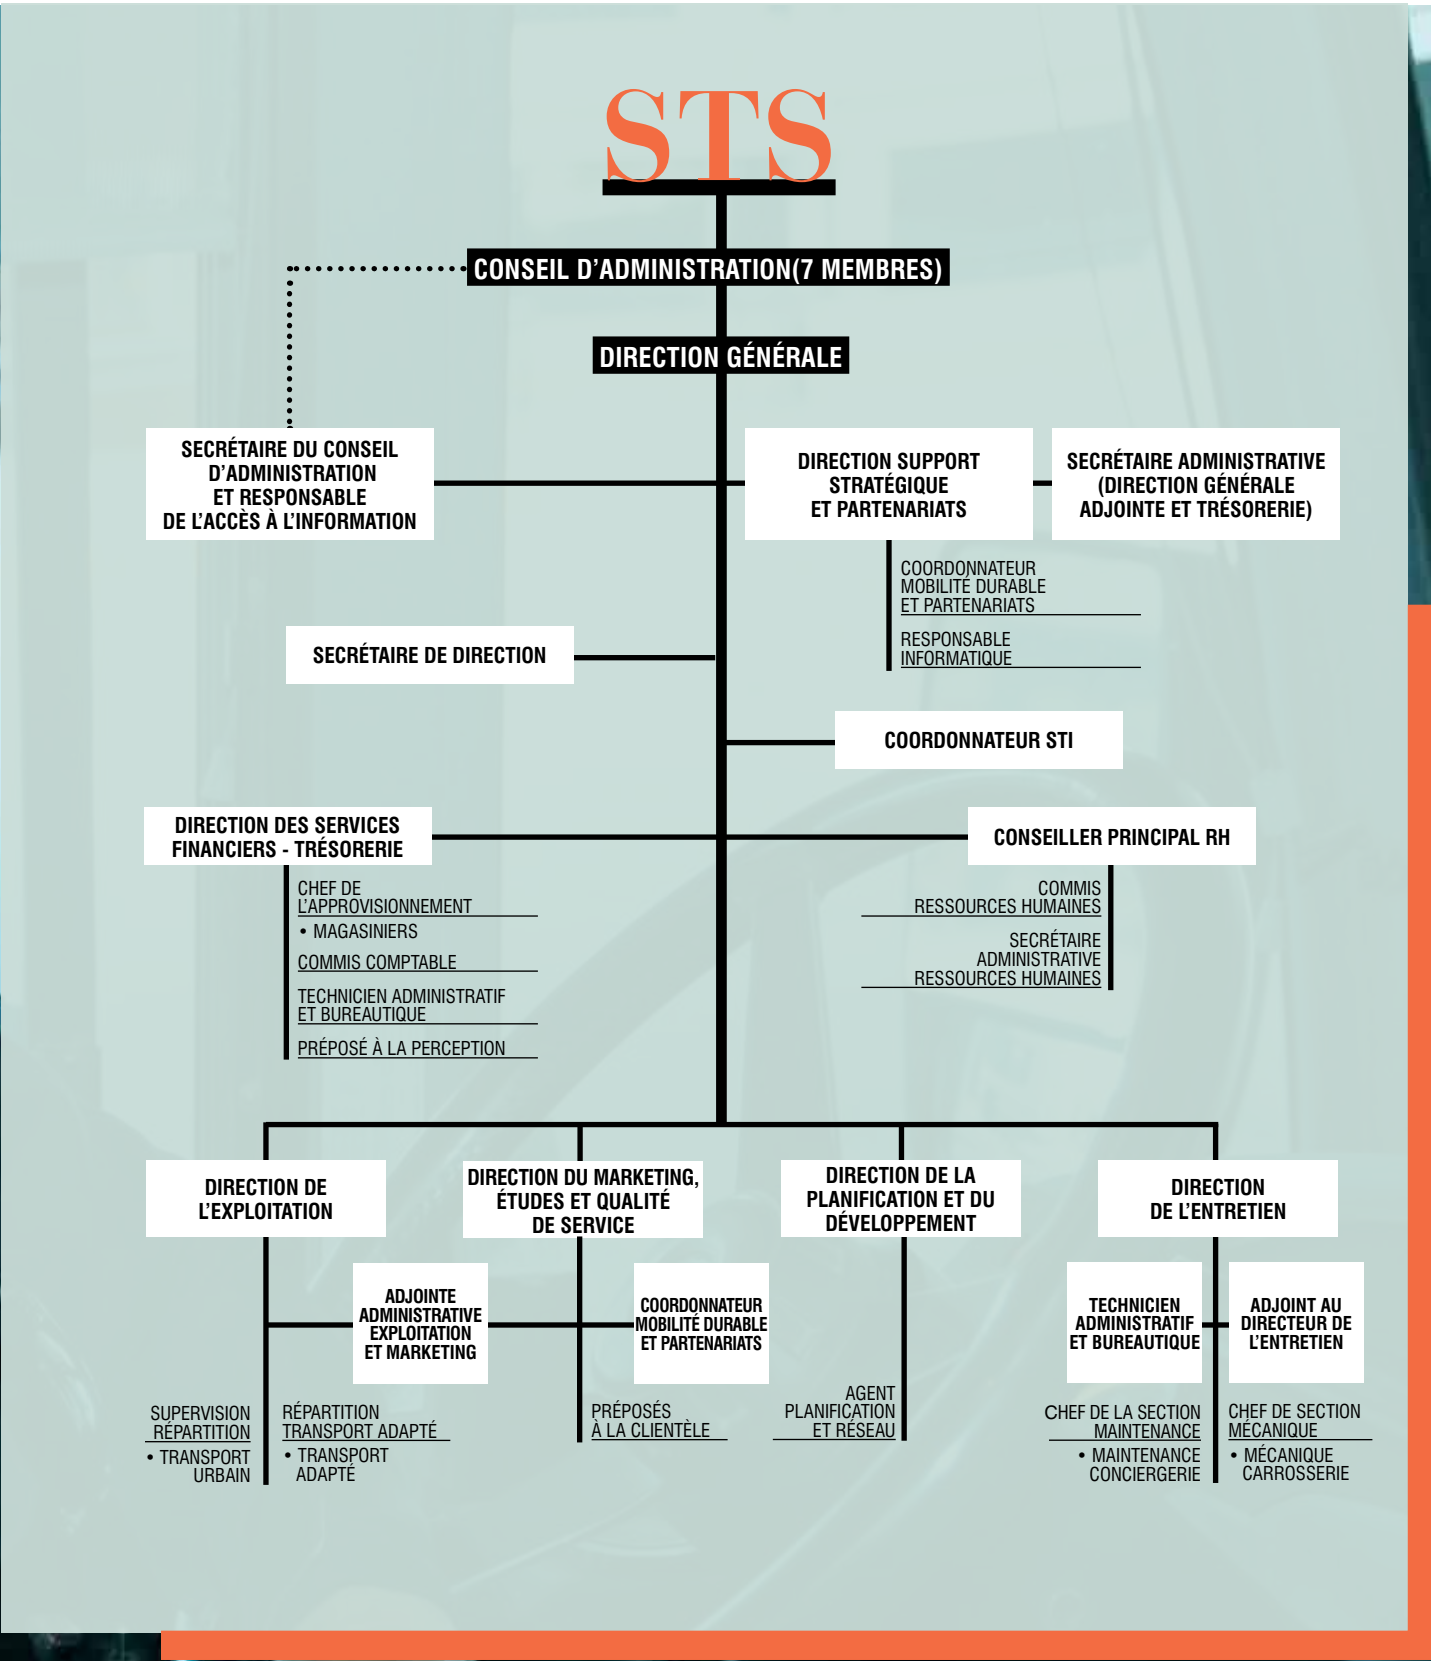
STS

CONSEIL D'ADMINISTRATION(7 MEMBRES)

DIRECTION GÉNÉRALE

SECRÉTAIRE DU CONSEIL D'ADMINISTRATION ET RESPONSABLE DE L'ACCÈS À L'INFORMATION

DIRECTION SUPPORT STRATÉGIQUE ET PARTENARIATS

SECRÉTAIRE ADMINISTRATIVE (DIRECTION GÉNÉRALE ADJOINTE ET TRÉSORERIE)

COORDONNATEUR MOBILITÉ DURABLE ET PARTENARIATS

RESPONSABLE INFORMATIQUE

SECRÉTAIRE DE DIRECTION

COORDONNATEUR STI

DIRECTION DES SERVICES FINANCIERS - TRÉSORERIE

CHEF DE L'APPROVISIONNEMENT
• MAGASINIERS

COMMIS COMPTABLE

TECHNICIEN ADMINISTRATIF ET BUREAUTIQUE

PRÉPOSÉ À LA PERCEPTION

CONSEILLER PRINCIPAL RH

COMMIS RESSOURCES HUMAINES

SECRÉTAIRE ADMINISTRATIVE RESSOURCES HUMAINES

DIRECTION DE L'EXPLOITATION

DIRECTION DU MARKETING, ÉTUDES ET QUALITÉ DE SERVICE

DIRECTION DE LA PLANIFICATION ET DU DÉVELOPPEMENT

DIRECTION DE L'ENTRETIEN

ADJOINTE ADMINISTRATIVE EXPLOITATION ET MARKETING

COORDONNATEUR MOBILITÉ DURABLE ET PARTENARIATS

TECHNICIEN ADMINISTRATIF ET BUREAUTIQUE

ADJOINT AU DIRECTEUR DE L'ENTRETIEN

SUPERVISION RÉPARTITION
• TRANSPORT URBAIN

RÉPARTITION TRANSPORT ADAPTÉ
• TRANSPORT ADAPTÉ

PRÉPOSÉS À LA CLIENTÈLE

AGENT PLANIFICATION ET RÉSEAU

CHEF DE LA SECTION MAINTENANCE
• MAINTENANCE CONCIERGERIE

CHEF DE SECTION MÉCANIQUE
• MÉCANIQUE CARROSSERIE